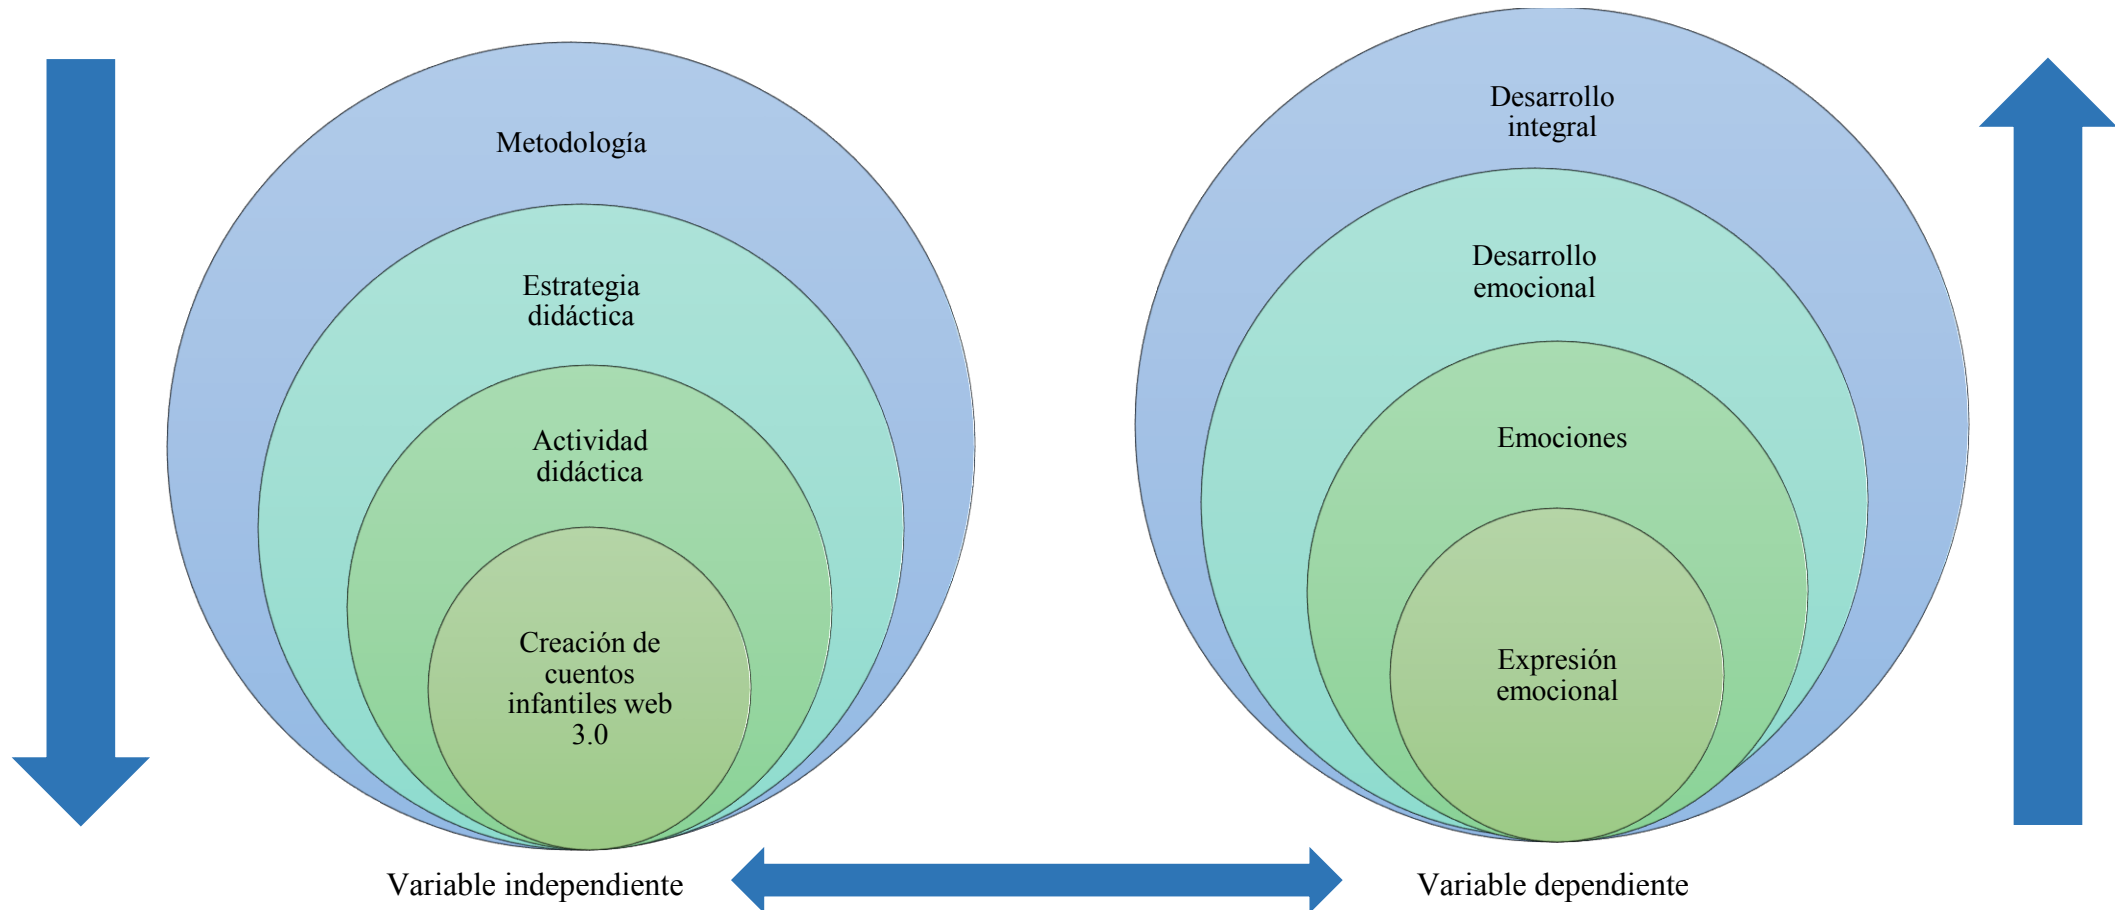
Metodología

Estrategia didáctica

Actividad didáctica

Creación de cuentos infantiles web 3.0

Desarrollo integral

Desarrollo emocional

Emociones

Expresión emocional

Variable independiente

Variable dependiente